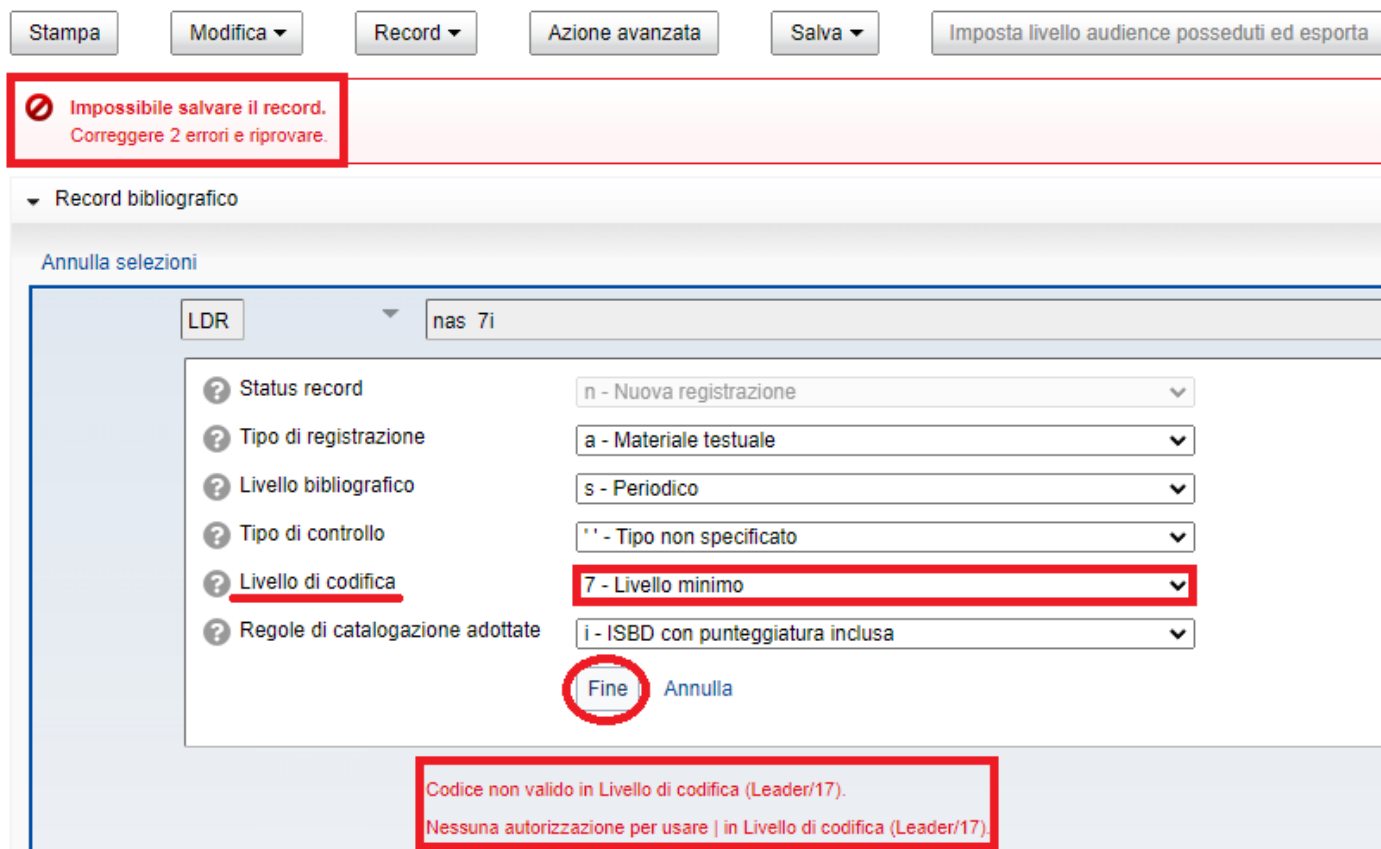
Stampa Modifica ▾ Record ▾ Azione avanzata Salva ▾ Imposta livello audience posseduti ed esporta

Impossibile salvare il record.
Correggere 2 errori e riprovare.

Record bibliografico

Annulla selezioni

LDR nas 7i

Status record n - Nuova registrazione
Tipo di registrazione a - Materiale testuale
Livello bibliografico s - Periodico
Tipo di controllo ' ' - Tipo non specificato
Livello di codifica 7 - Livello minimo
Regole di catalogazione adottate i - ISBD con punteggiatura inclusa

Fine Annulla

Codice non valido in Livello di codifica (Leader/17).

Nessuna autorizzazione per usare | in Livello di codifica (Leader/17).